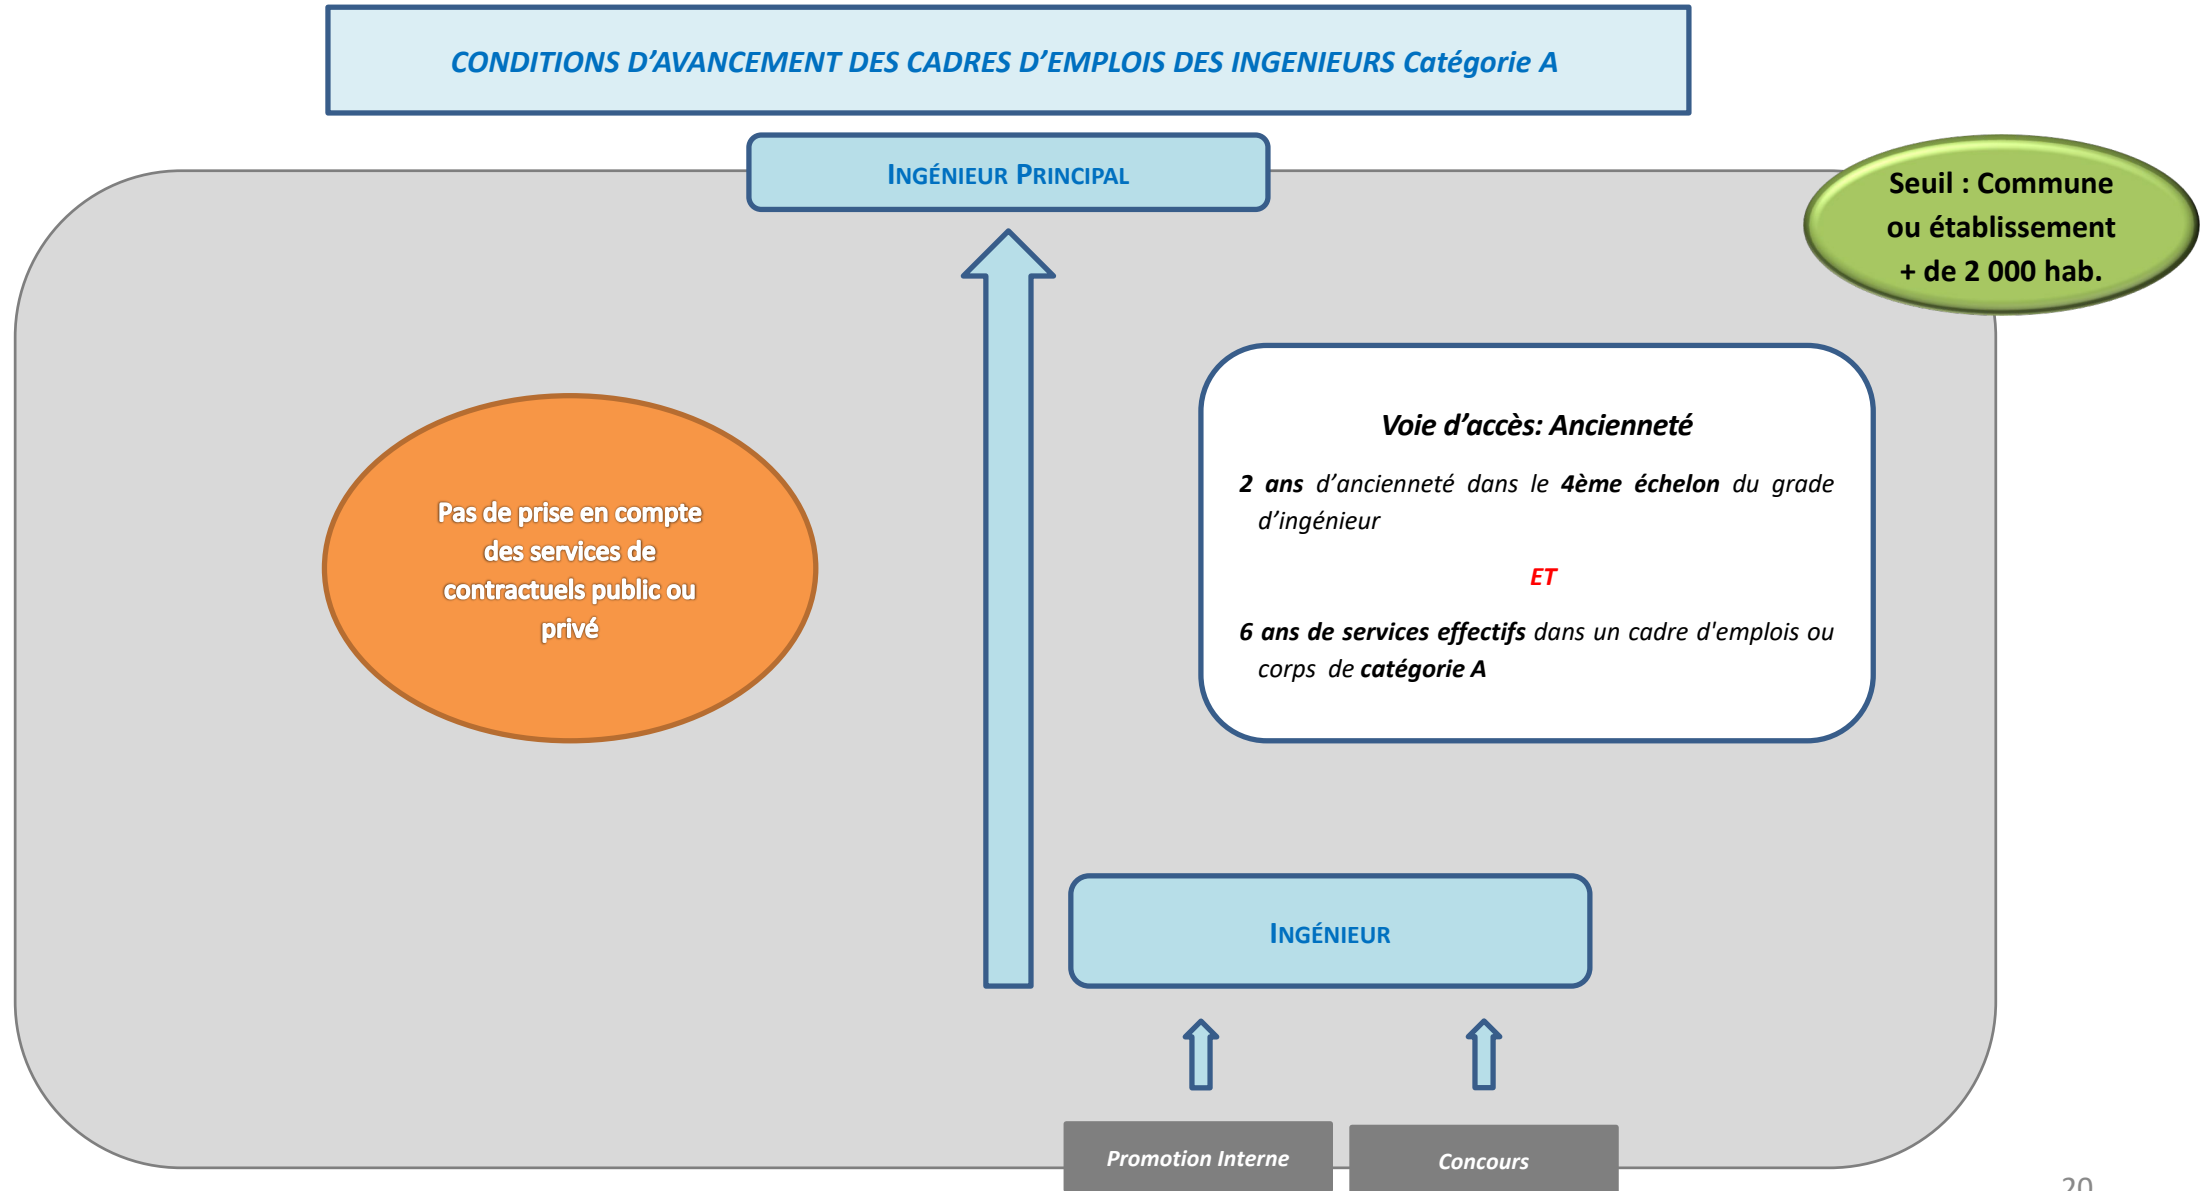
CONDITIONS D'AVANCEMENT DES CADRES D'EMPLOIS DES INGENIEURS Catégorie A

INGÉNIEUR PRINCIPAL

Seuil : Commune ou établissement + de 2 000 hab.

Pas de prise en compte des services de contractuels public ou privé

Voie d'accès: Ancienneté

2 ans d'ancienneté dans le 4ème échelon du grade d'ingénieur

ET

6 ans de services effectifs dans un cadre d'emplois ou corps de catégorie A

INGÉNIEUR

Promotion Interne

Concours

20